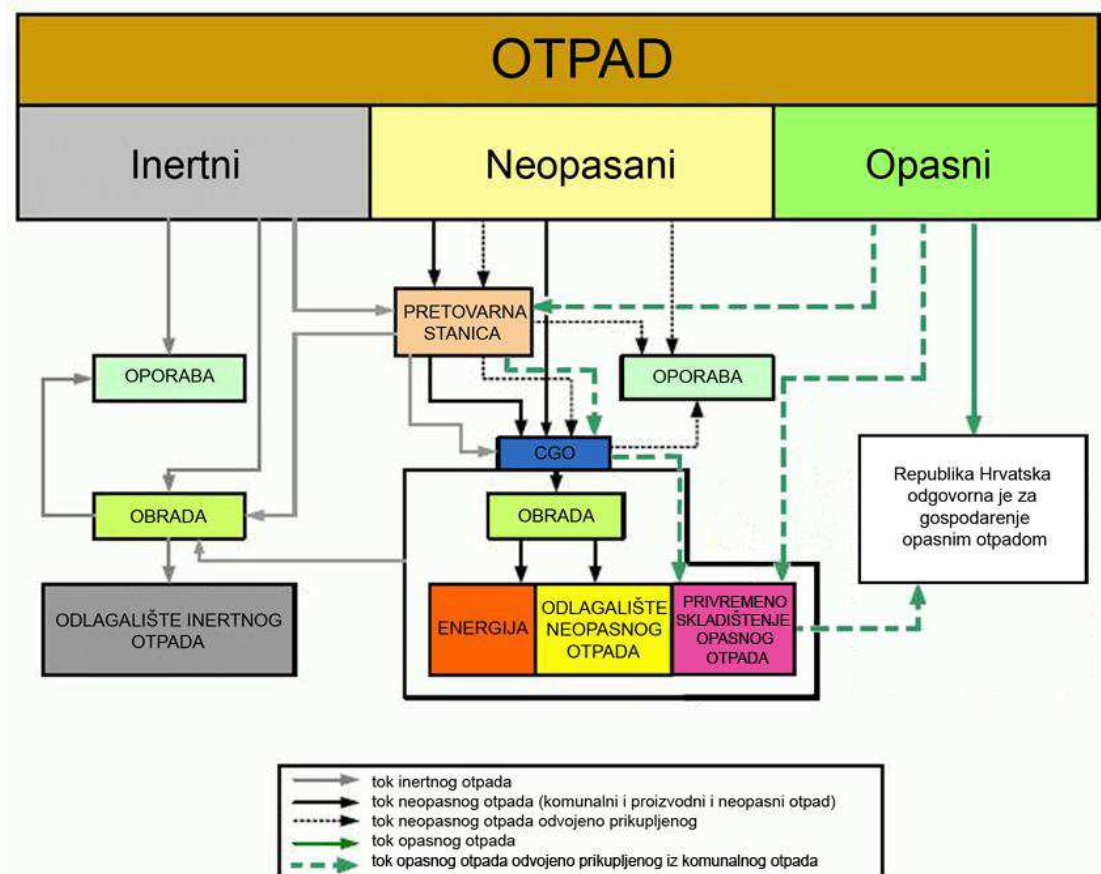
OTPAD

Inertni

Neopasani

Opasni

PRETOVARNA STANICA

OPORABA

OPORABA

CGO

Republika Hrvatska odgovorna je za gospodarenje opasnim otpadom

OBRADA

OBRADA

ODLAGALIŠTE INERTNOG OTPADA

ENERGIJA

ODLAGALIŠTE NEOPASNOG OTPADA

PRIVREMENO SKLADIŠTENJE OPASNOG OTPADA

tok inertnog otpada
tok neopasnog otpada (komunalni i proizvodni i neopasni otpad)
tok neopasnog otpada odvojeno prikupljenog
tok opasnog otpada
tok opasnog otpada odvojeno prikupljenog iz komunalnog otpada